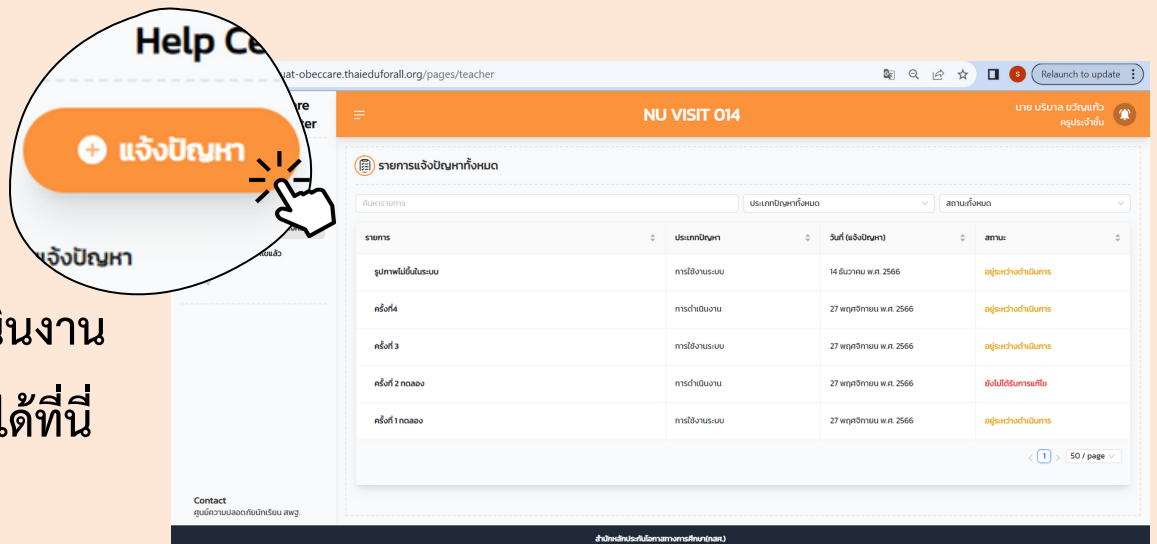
Help Ce

uat-obeccare.thaieduforall.org/pages/teacher

Relaunch to update

re
ter

แจ้งปัญหา

แจ้งปัญหา

ยแล้ว

นงาน

ได้ที่นี่

NU VISIT 014

นาย บริบาล ขวัญแก้ว
ครูประจำชั้น

รายการแจ้งปัญหาทั้งหมด

ค้นหารายการ

ประเภทปัญหาทั้งหมด

สถานะทั้งหมด

| รายการ | ประเภทปัญหา | วันที่ (แจ้งปัญหา) | สถานะ |
|---|---|---|---|
| รูปภาพไม่ขึ้นในระบบ | การใช้งานระบบ | 14 ธันวาคม พ.ศ. 2566 | อยู่ระหว่างดำเนินการ |
| ครั้งที่4 | การดำเนินงาน | 27 พฤศจิกายน พ.ศ. 2566 | อยู่ระหว่างดำเนินการ |
| ครั้งที่ 3 | การใช้งานระบบ | 27 พฤศจิกายน พ.ศ. 2566 | อยู่ระหว่างดำเนินการ |
| ครั้งที่ 2 ทดลอง | การดำเนินงาน | 27 พฤศจิกายน พ.ศ. 2566 | ยังไม่ได้รับการแก้ไข |
| ครั้งที่ 1 ทดลอง | การใช้งานระบบ | 27 พฤศจิกายน พ.ศ. 2566 | อยู่ระหว่างดำเนินการ |

1

50 / page

Contact
ศูนย์ความปลอดภัยนักเรียน สพฐ.

สำนักหลักประกันโอกาสทางการศึกษา(กสศ.)